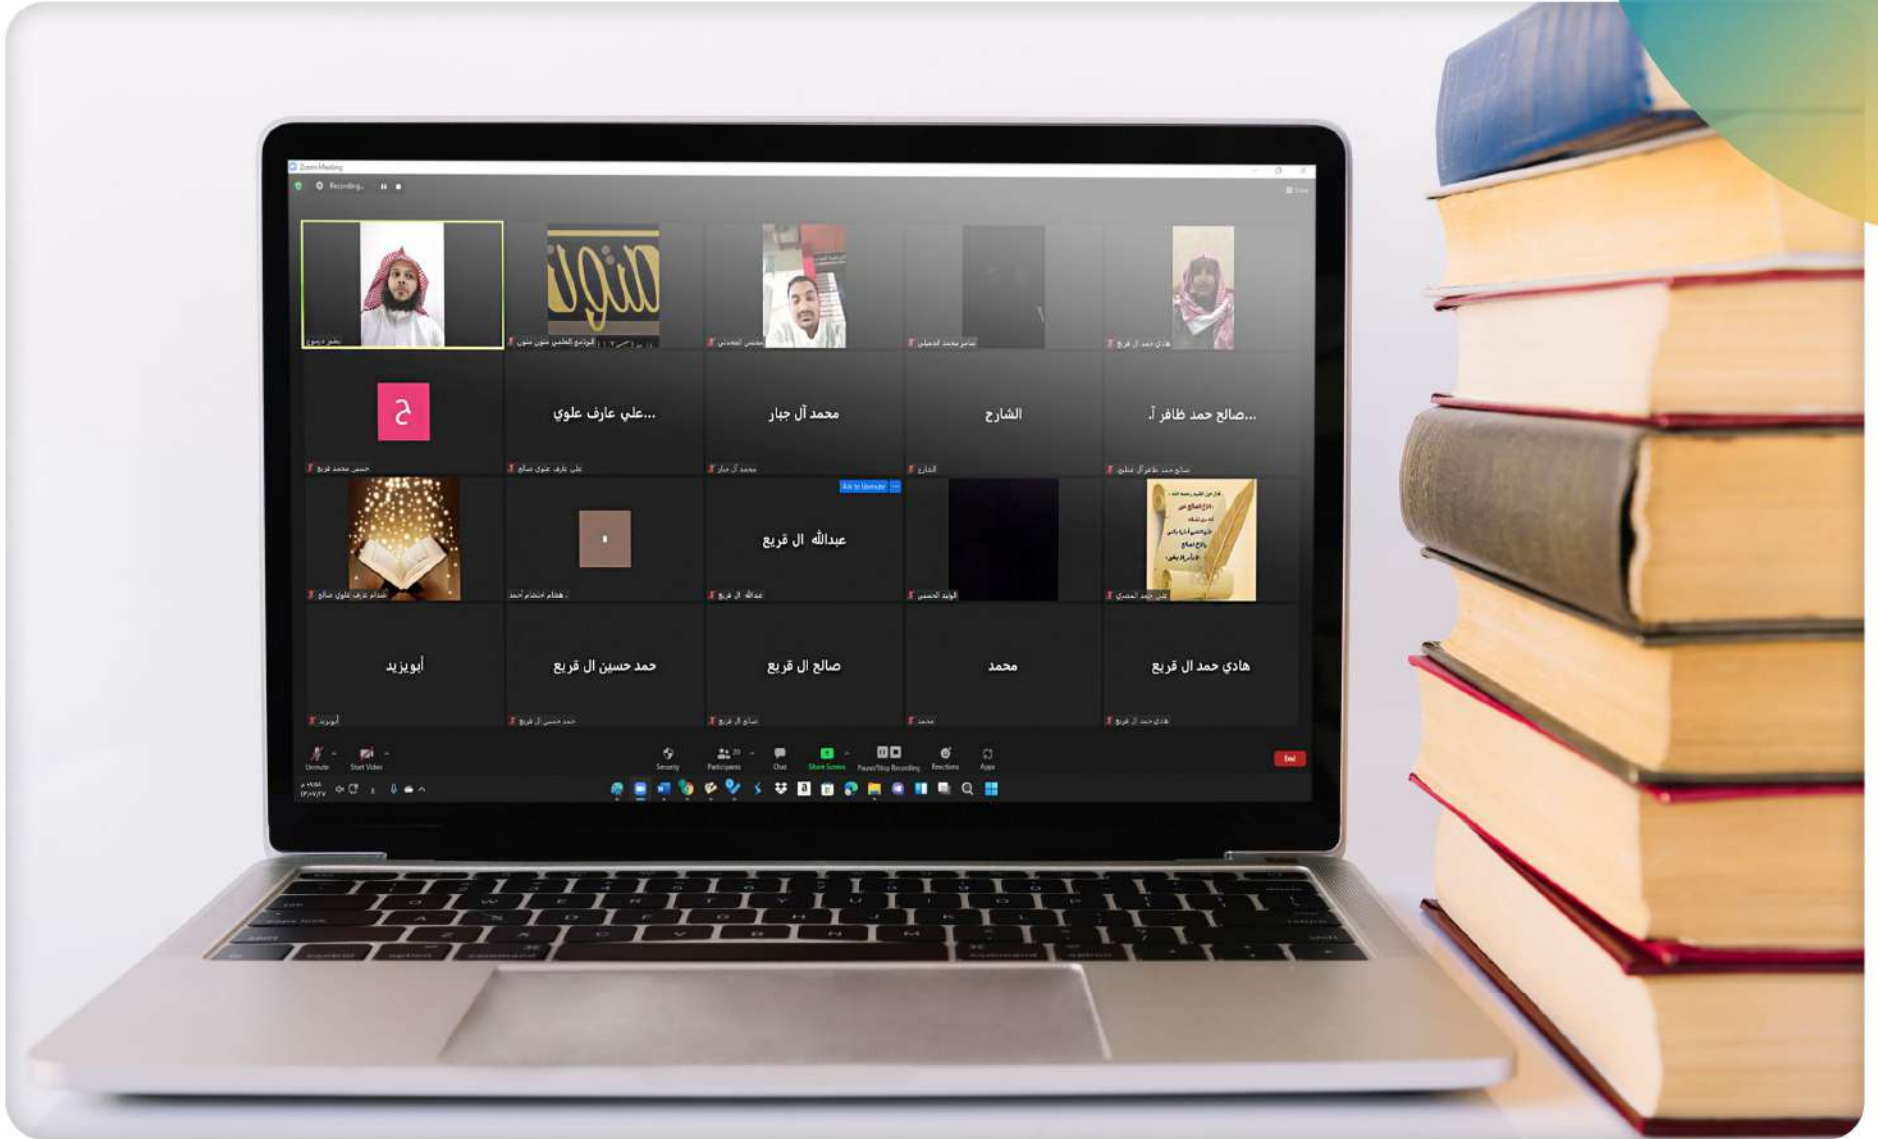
Zoom Meeting

Recording...

متون

ح

...علي عارف علوي

محمد آل جبار

الشارح

...صالح حمد ظافر آ

Ask to Unmute

عبدالله ال قريع

أبويزيد

حمد حسين ال قريع

صالح ال قريع

محمد

هادي حمد ال قريع

Unmute

Start Video

Security

Participants

Chat

Share Screen

Pause/Stop Recording

Reactions

Apps

End